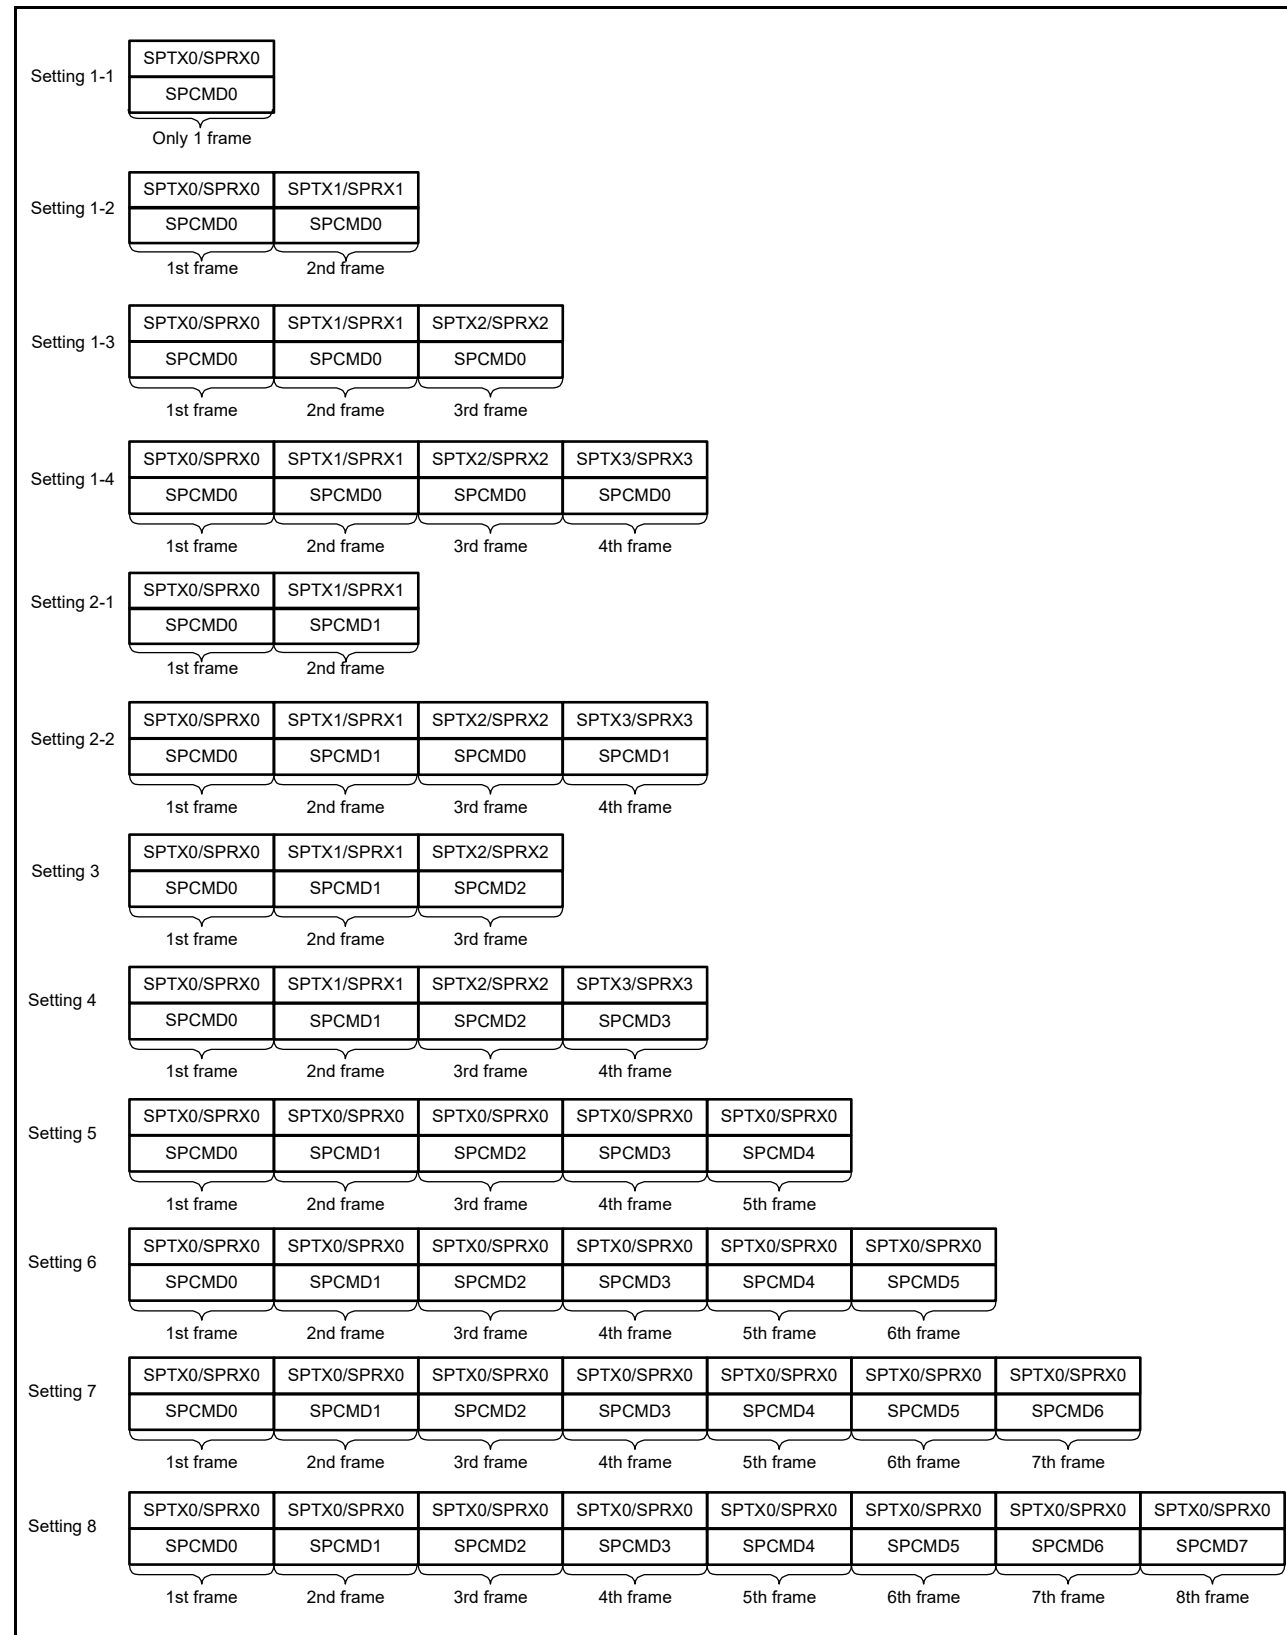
Setting 1-1
| SPTX0/SPRX0 |
|---|
| SPCMD0 |

Only 1 frame

Setting 1-2
| SPTX0/SPRX0 | SPTX1/SPRX1 |
|---|---|
| SPCMD0 | SPCMD0 |
| 1st frame | 2nd frame |

Setting 1-3
| SPTX0/SPRX0 | SPTX1/SPRX1 | SPTX2/SPRX2 |
|---|---|---|
| SPCMD0 | SPCMD0 | SPCMD0 |
| 1st frame | 2nd frame | 3rd frame |

Setting 1-4
| SPTX0/SPRX0 | SPTX1/SPRX1 | SPTX2/SPRX2 | SPTX3/SPRX3 |
|---|---|---|---|
| SPCMD0 | SPCMD0 | SPCMD0 | SPCMD0 |
| 1st frame | 2nd frame | 3rd frame | 4th frame |

Setting 2-1
| SPTX0/SPRX0 | SPTX1/SPRX1 |
|---|---|
| SPCMD0 | SPCMD1 |
| 1st frame | 2nd frame |

Setting 2-2
| SPTX0/SPRX0 | SPTX1/SPRX1 | SPTX2/SPRX2 | SPTX3/SPRX3 |
|---|---|---|---|
| SPCMD0 | SPCMD1 | SPCMD0 | SPCMD1 |
| 1st frame | 2nd frame | 3rd frame | 4th frame |

Setting 3
| SPTX0/SPRX0 | SPTX1/SPRX1 | SPTX2/SPRX2 |
|---|---|---|
| SPCMD0 | SPCMD1 | SPCMD2 |
| 1st frame | 2nd frame | 3rd frame |

Setting 4
| SPTX0/SPRX0 | SPTX1/SPRX1 | SPTX2/SPRX2 | SPTX3/SPRX3 |
|---|---|---|---|
| SPCMD0 | SPCMD1 | SPCMD2 | SPCMD3 |
| 1st frame | 2nd frame | 3rd frame | 4th frame |

Setting 5
| SPTX0/SPRX0 | SPTX0/SPRX0 | SPTX0/SPRX0 | SPTX0/SPRX0 | SPTX0/SPRX0 |
|---|---|---|---|---|
| SPCMD0 | SPCMD1 | SPCMD2 | SPCMD3 | SPCMD4 |
| 1st frame | 2nd frame | 3rd frame | 4th frame | 5th frame |

Setting 6
| SPTX0/SPRX0 | SPTX0/SPRX0 | SPTX0/SPRX0 | SPTX0/SPRX0 | SPTX0/SPRX0 | SPTX0/SPRX0 |
|---|---|---|---|---|---|
| SPCMD0 | SPCMD1 | SPCMD2 | SPCMD3 | SPCMD4 | SPCMD5 |
| 1st frame | 2nd frame | 3rd frame | 4th frame | 5th frame | 6th frame |

Setting 7
| SPTX0/SPRX0 | SPTX0/SPRX0 | SPTX0/SPRX0 | SPTX0/SPRX0 | SPTX0/SPRX0 | SPTX0/SPRX0 | SPTX0/SPRX0 |
|---|---|---|---|---|---|---|
| SPCMD0 | SPCMD1 | SPCMD2 | SPCMD3 | SPCMD4 | SPCMD5 | SPCMD6 |
| 1st frame | 2nd frame | 3rd frame | 4th frame | 5th frame | 6th frame | 7th frame |

Setting 8
| SPTX0/SPRX0 | SPTX0/SPRX0 | SPTX0/SPRX0 | SPTX0/SPRX0 | SPTX0/SPRX0 | SPTX0/SPRX0 | SPTX0/SPRX0 | SPTX0/SPRX0 |
|---|---|---|---|---|---|---|---|
| SPCMD0 | SPCMD1 | SPCMD2 | SPCMD3 | SPCMD4 | SPCMD5 | SPCMD6 | SPCMD7 |
| 1st frame | 2nd frame | 3rd frame | 4th frame | 5th frame | 6th frame | 7th frame | 8th frame |